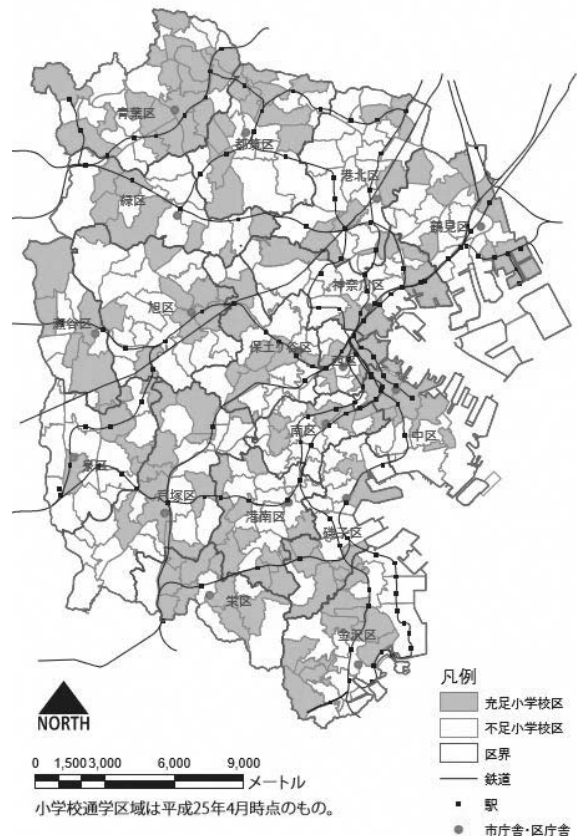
青葉区
都筑区
港北区
緑区
鶴見区
神奈川区
旭区
瀬谷区
保土ケ谷区
西区
南区
中区
泉区
戸塚区
港南区
磯子区
栄区
金沢区

NORTH

0 1,500 3,000 6,000 9,000
メートル
小学校通学区域は平成25年4月時点のもの。

凡例
充足小学校区
不足小学校区
区界
鉄道
駅
市庁舎・区庁舎